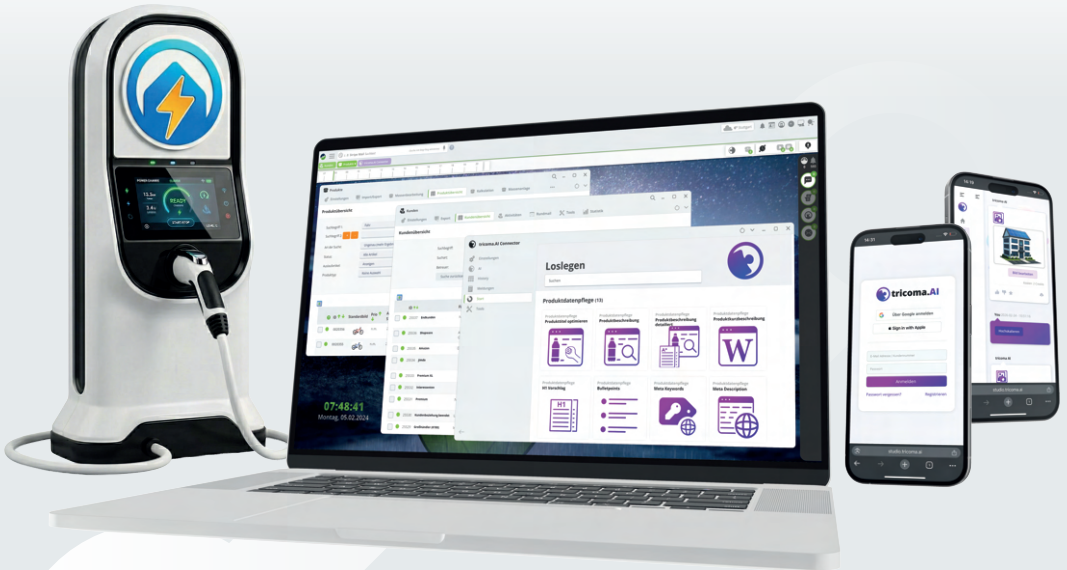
READY

START/STOP

Produkte

Produktübersicht

Kunden

Kundenübersicht

tricoma.AI Connector

Loslegen

Suchen

Produktdatenpflege (13)

Produktdatenpflege
Produkttitel optimieren

Produktdatenpflege
Produktbeschreibung

Produktdatenpflege
Produktbeschreibung erstellen

Produktdatenpflege
Produktkurzbeschreibung

Produktdatenpflege
H1 Vorschlag

Produktdatenpflege
Bulletpoints

Produktdatenpflege
Meta Keywords

Produktdatenpflege
Meta Description

07:48:41
Montag, 05.02.2024

tricoma.AI

Über Google anmelden

Sign in with Apple

Anmelden

Passwort vergessen?

Registrieren

studio.tricoma.ai

tricoma.AI